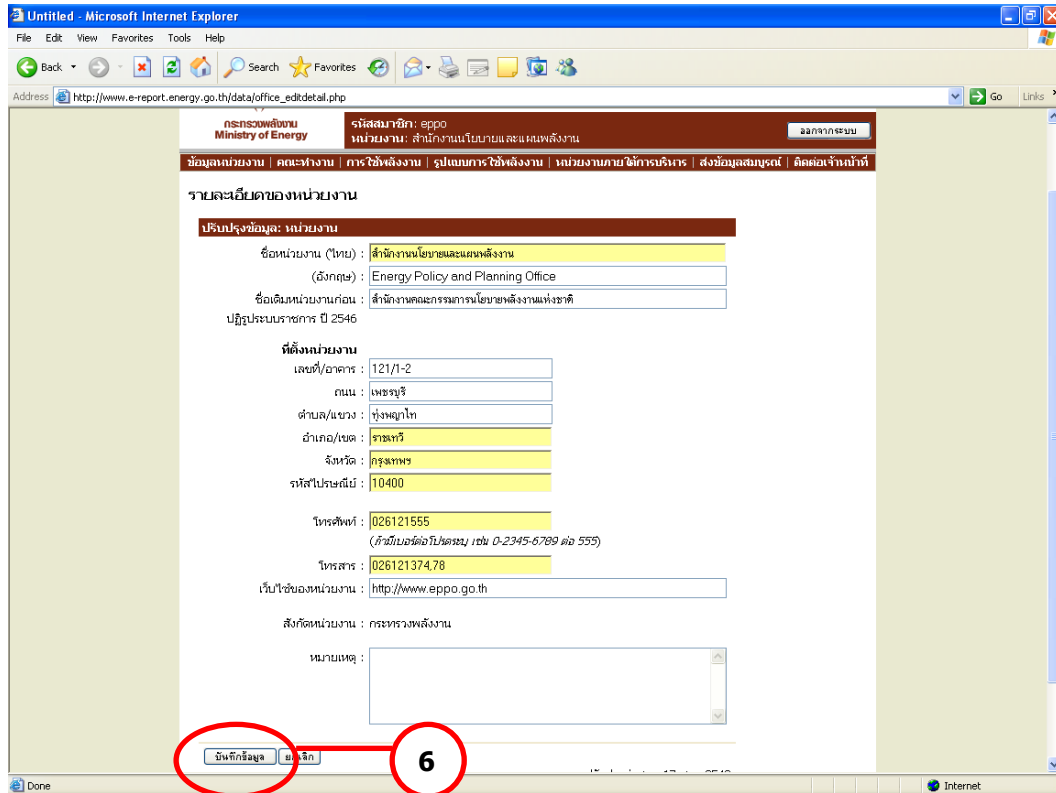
Untitled - Microsoft Internet Explorer

File Edit View Favorites Tools Help

Back Search Favorites

Address http://www.e-report.energy.go.th/data/office_editdetail.php Go Links

กระทรวงพลังงาน
Ministry of Energy

รหัสสมาชิก: eppo
หน่วยงาน: สำนักงานนโยบายและแผนพลังงาน

ออกจากระบบ

ข้อมูลหน่วยงาน | คณะทำงาน | การใช้พลังงาน | รูปแบบการใช้พลังงาน | หน่วยงานภายใต้การบริหาร | ส่งข้อมูลสมบูรณ์ | ติดต่อเจ้าหน้าที่

รายละเอียดของหน่วยงาน

ปรับปรุงข้อมูล: หน่วยงาน

ชื่อหน่วยงาน (ไทย) : สำนักงานนโยบายและแผนพลังงาน

(อังกฤษ) : Energy Policy and Planning Office

ชื่อเดิมหน่วยงานก่อน : สำนักงานคณะกรรมการนโยบายพลังงานแห่งชาติ

ปฏิรูประบบราชการ ปี 2546

ที่ตั้งหน่วยงาน

เลขที่/อาคาร : 121/1-2

ถนน : เพชรบุรี

ตำบล/แขวง : ทุ่งพญาไท

อำเภอ/เขต : ราชเทวี

จังหวัด : กรุงเทพฯ

รหัสไปรษณีย์ : 10400

โทรศัพท์ : 026121555

(ถ้ามีเบอร์ต่อโปรดระบุ เช่น 0-2345-6789 ต่อ 555)

โทรสาร : 026121374,78

เว็บไซต์ของหน่วยงาน : http://www.eppo.go.th

สังกัดหน่วยงาน : กระทรวงพลังงาน

หมายเหตุ :

บันทึกข้อมูล ยกเลิก

6

Done Internet